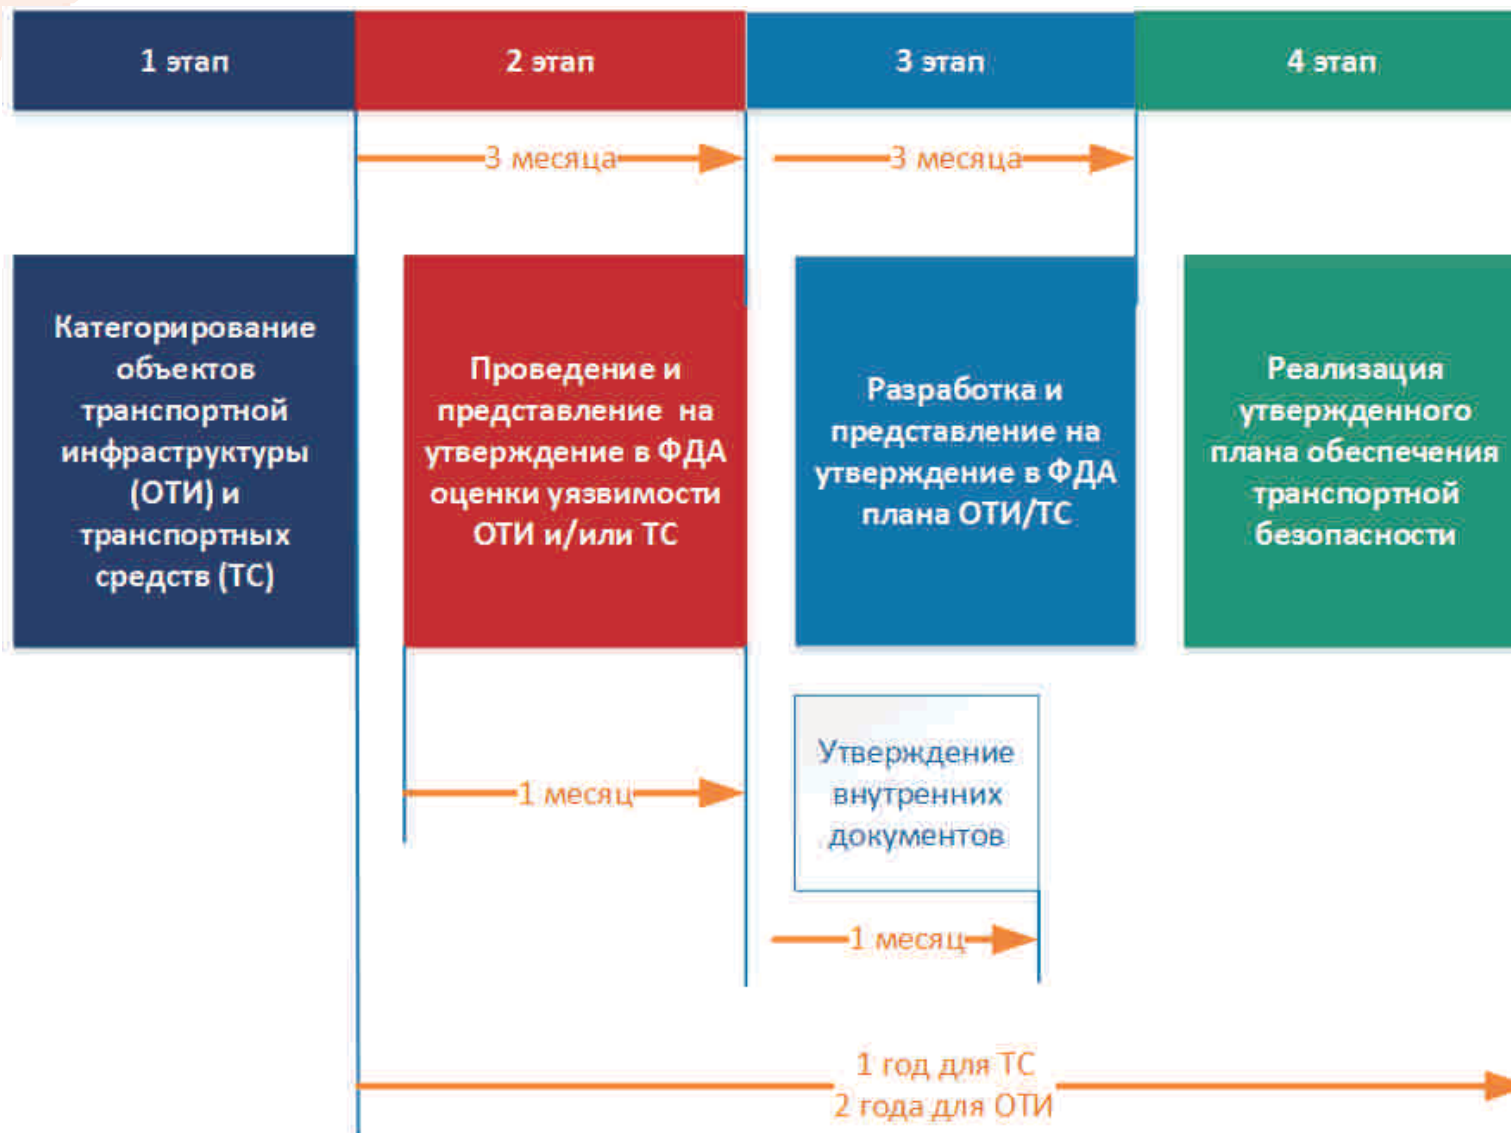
1 этап

2 этап

3 этап

4 этап

3 месяца

3 месяца

Категорирование объектов транспортной инфраструктуры (ОТИ) и транспортных средств (ТС)

Проведение и представление на утверждение в ФДА оценки уязвимости ОТИ и/или ТС

Разработка и представление на утверждение в ФДА плана ОТИ/ТС

Реализация утвержденного плана обеспечения транспортной безопасности

Утверждение внутренних документов

1 месяц

1 месяц

1 год для ТС
2 года для ОТИ